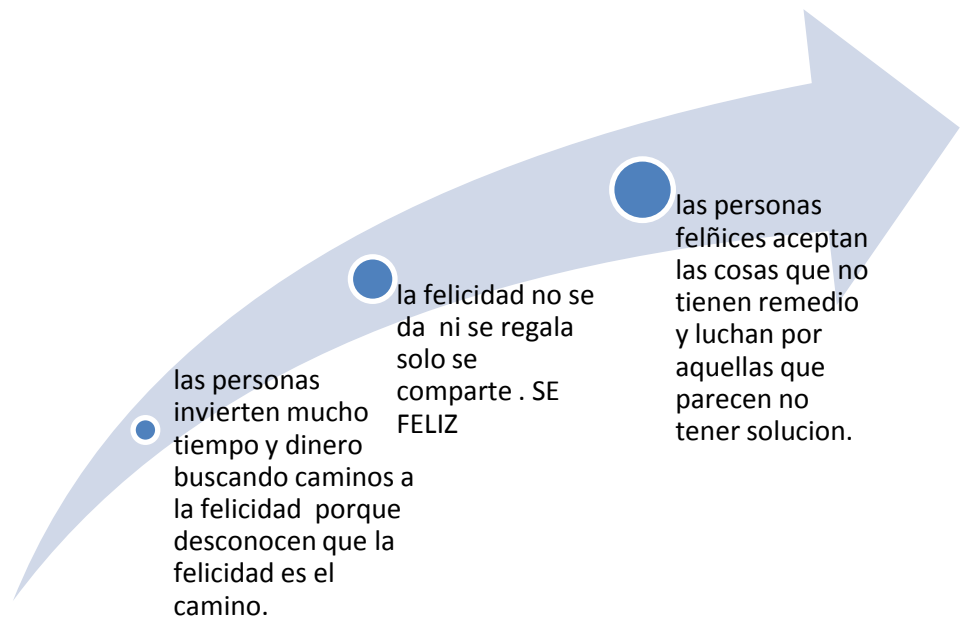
las personas invierten mucho tiempo y dinero buscando caminos a la felicidad  porque desconocen que la felicidad es el camino.

la felicidad no se da  ni se regala solo se comparte . SE FELIZ

las personas felñices aceptan las cosas que no tienen remedio y luchan por aquellas que parecen no tener solucion.